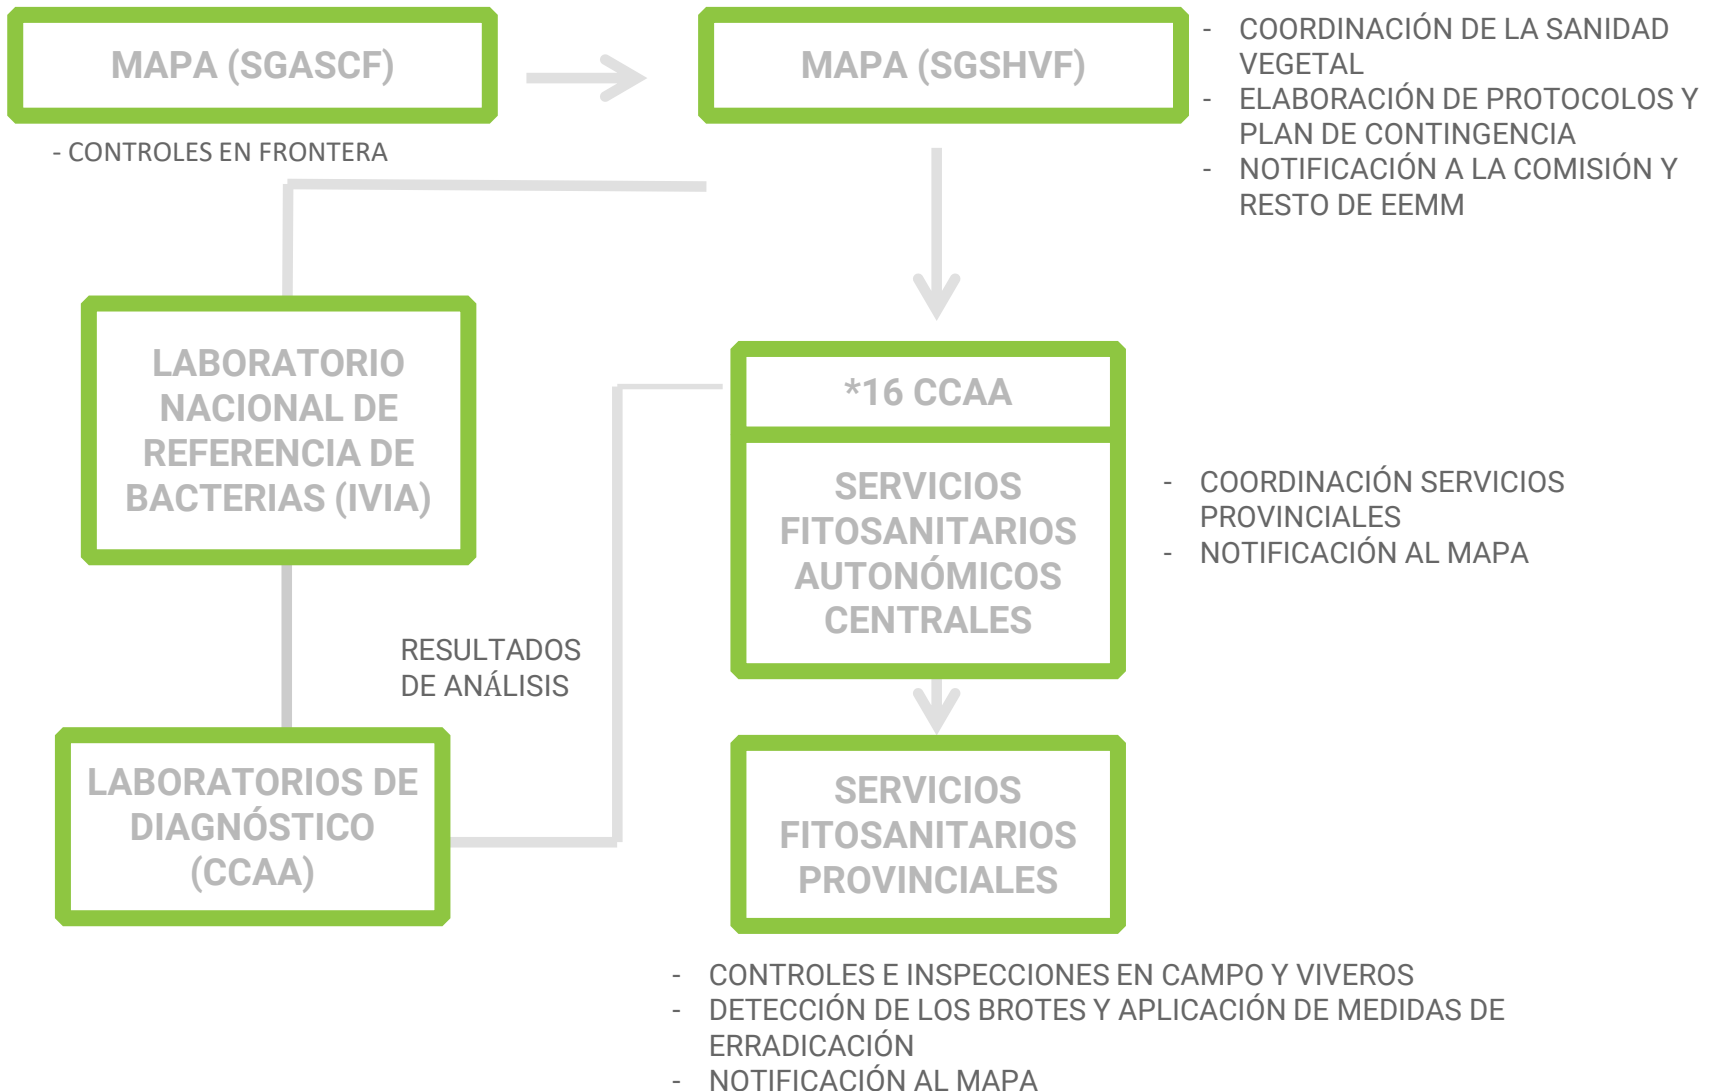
MAPA (SGASCF)

- CONTROLES EN FRONTERA

MAPA (SGSHVF)

- COORDINACIÓN DE LA SANIDAD VEGETAL
- ELABORACIÓN DE PROTOCOLOS Y PLAN DE CONTINGENCIA
- NOTIFICACIÓN A LA COMISIÓN Y RESTO DE EEMM

LABORATORIO NACIONAL DE REFERENCIA DE BACTERIAS (IVIA)

*16 CCAA

SERVICIOS FITOSANITARIOS AUTONÓMICOS CENTRALES

- COORDINACIÓN SERVICIOS PROVINCIALES
- NOTIFICACIÓN AL MAPA

RESULTADOS DE ANÁLISIS

LABORATORIOS DE DIAGNÓSTICO (CCAA)

SERVICIOS FITOSANITARIOS PROVINCIALES

- CONTROLES E INSPECCIONES EN CAMPO Y VIVEROS
- DETECCIÓN DE LOS BROTES Y APLICACIÓN DE MEDIDAS DE ERRADICACIÓN
- NOTIFICACIÓN AL MAPA